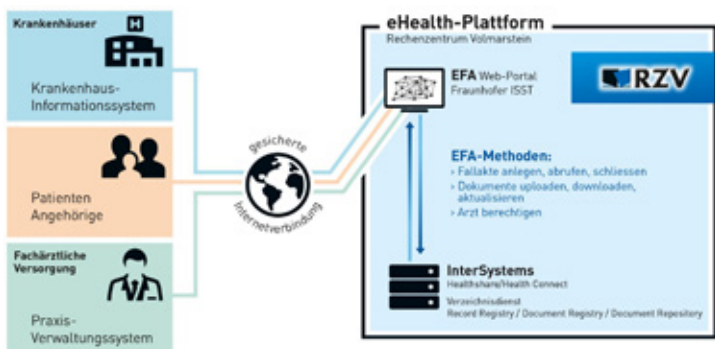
Krankenhäuser

H

Krankenhaus-Informationssystem

Patienten Angehörige

Fachärztliche Versorgung

Praxis-Verwaltungssystem

gesicherte Internetverbindung

eHealth-Plattform

Rechenzentrum Volmarstein

EFA Web-Portal
Fraunhofer ISST

RZV

EFA-Methoden:
> Fallakte anlegen, abrufen, schliessen
> Dokumente uploaden, downloaden, aktualisieren
> Arzt berechtigen

InterSystems
Healthshare/Health Connect
Verzeichnisdienst
Record Registry / Document Registry / Document Repository